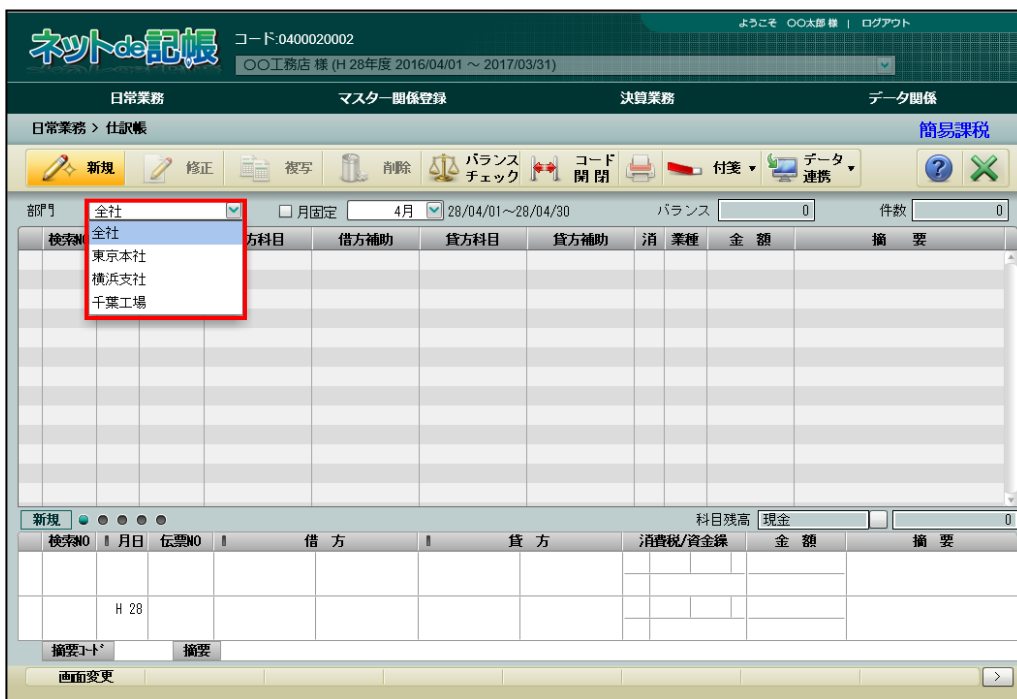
ネットde記帳 コード:0400020002
ようこそ ○○太郎 様 | ログアウト
○○工務店 様 (H 28年度 2016/04/01 ～ 2017/03/31)

日常業務 マスター関係登録 決算業務 データ関係

日常業務 > 仕訳帳
簡易課税

新規 修正 複写 削除 バランスチェック コード開閉 付箋 データ連携

部門 全社 □月固定 4月 28/04/01～28/04/30 バランス 0 件数 0

全社
東京本社
横浜支社
千葉工場

| 検索NO | | | 方科目 | 借方補助 | 貸方科目 | 貸方補助 | 消 | 業種 | 金 額 | 摘 要 |
|---|---|---|---|---|---|---|---|---|---|---|

新規 科目残高 現金 0

| 検索NO | 月日 | 伝票NO | 借 方 | 貸 方 | 消費税/資金繰 | 金 額 | 摘 要 |
|---|---|---|---|---|---|---|---|
| | H 28 | | | | | | |

摘要コード 摘要
画面変更